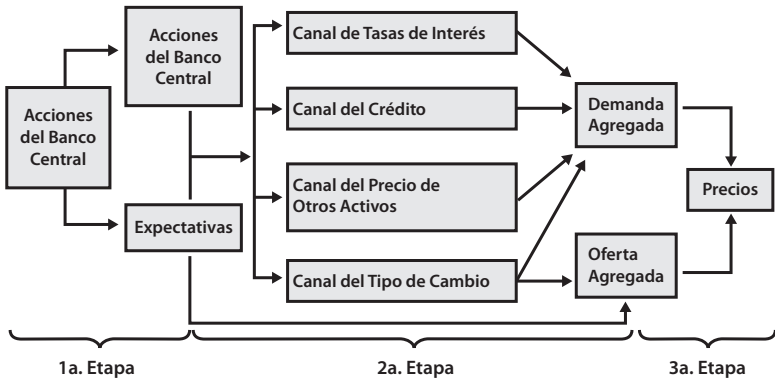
Acciones del Banco Central

Acciones del Banco Central

Expectativas

Canal de Tasas de Interés

Canal del Crédito

Canal del Precio de Otros Activos

Canal del Tipo de Cambio

Demanda Agregada

Oferta Agregada

Precios

1a. Etapa

2a. Etapa

3a. Etapa